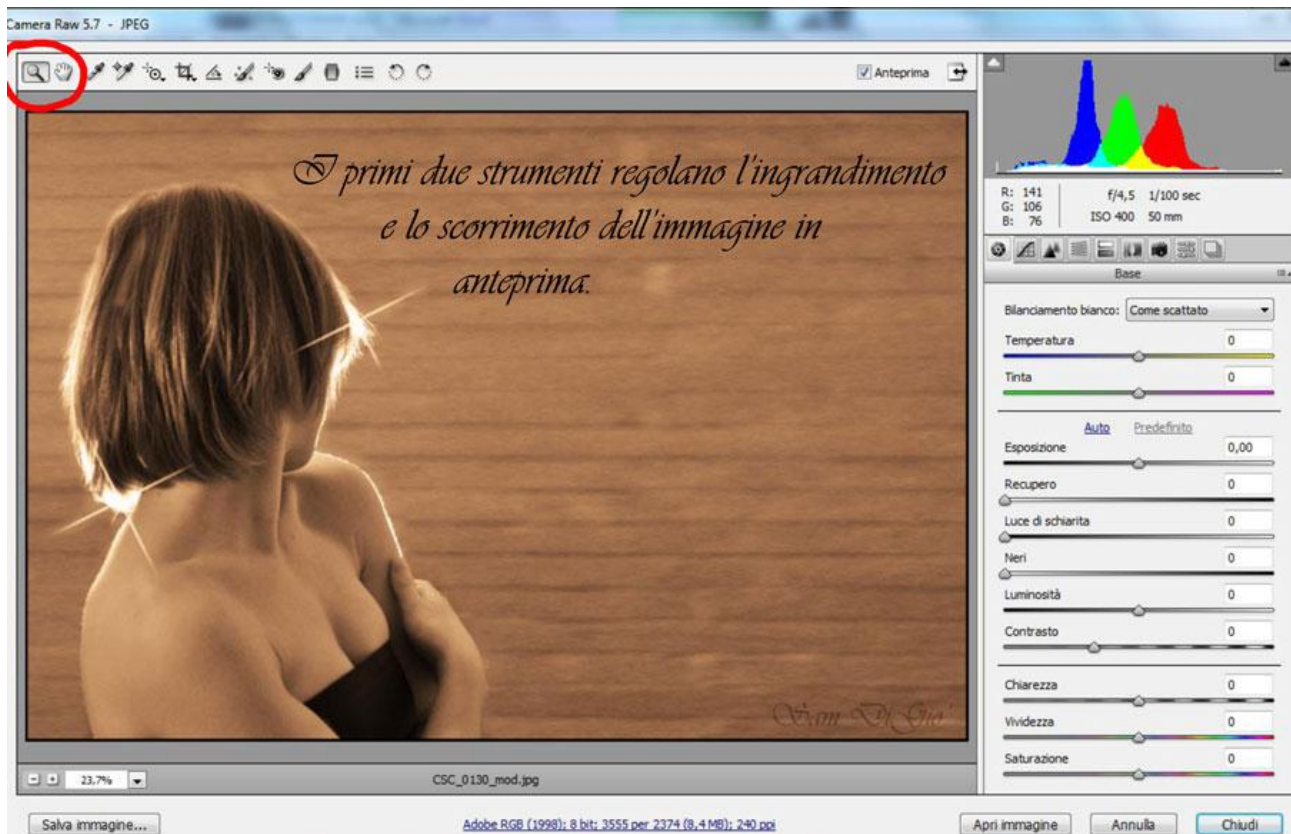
Camera Raw 5.7 - JPEG

Anteprima

I primi due strumenti regolano l'ingrandimento e lo scorrimento dell'immagine in anteprima.

Sam Di Gio'

R: 141
G: 106
B: 76

f/4,5 1/100 sec
ISO 400 50 mm

Base

Bilanciamento bianco: Come scattato

Temperatura 0

Tinta 0

Auto Predefinito

Esposizione 0,00

Recupero 0

Luce di schiarita 0

Neri 0

Luminosità 0

Contrasto 0

Chiarezza 0

Vividezza 0

Saturazione 0

23,7%

CSC_0130_mod.jpg

Salva immagine...

Adobe RGB (1998); 8 bit; 3555 per 2374 (8,4 MB); 240 ppi

Apri immagine

Annulla

Chiudi